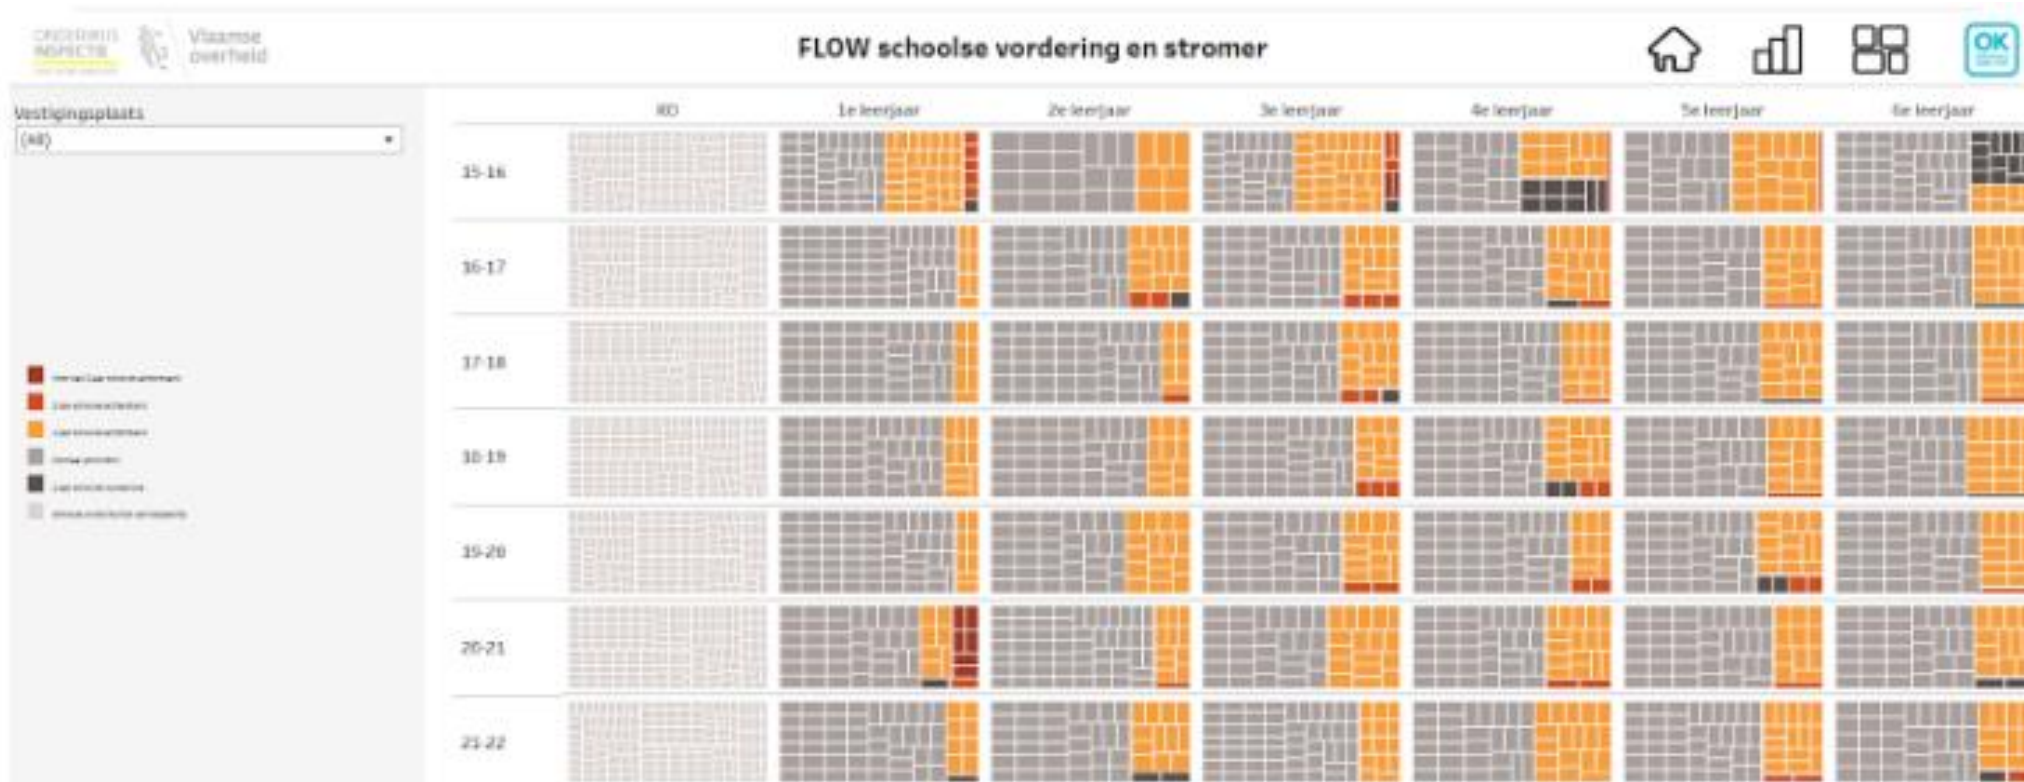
ONDERWIJS INSPECTIE

Vlaamse overheid

FLOW schoolse vordering en stromer

OK

Vestigingsplaats

(All)

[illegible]
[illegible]
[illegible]
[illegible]
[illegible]
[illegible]

| | KO | 1e leerjaar | 2e leerjaar | 3e leerjaar | 4e leerjaar | 5e leerjaar | 6e leerjaar |
|---|---|---|---|---|---|---|---|
| 15-16 | | | | | | | |
| 16-17 | | | | | | | |
| 17-18 | | | | | | | |
| 18-19 | | | | | | | |
| 19-20 | | | | | | | |
| 20-21 | | | | | | | |
| 21-22 | | | | | | | |